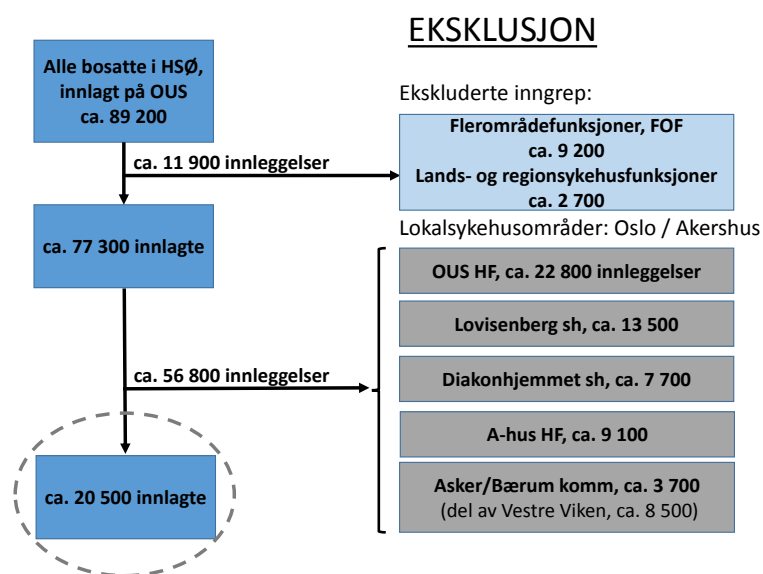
EKSKLUSJON

Alle bosatte i HSØ, innlagt på OUS ca. 89 200

ca. 11 900 innleggelser

Ekskluderte inngrep:

Flerområdefunksjoner, FOF ca. 9 200 Lands- og regionsykehusfunksjoner ca. 2 700

ca. 77 300 innlagte

Lokalsykehusområder: Oslo / Akershus

OUS HF, ca. 22 800 innleggelser

Lovisenberg sh, ca. 13 500

ca. 56 800 innleggelser

Diakonhjemmet sh, ca. 7 700

A-hus HF, ca. 9 100

ca. 20 500 innlagte

Asker/Bærum komm, ca. 3 700 (del av Vestre Viken, ca. 8 500)